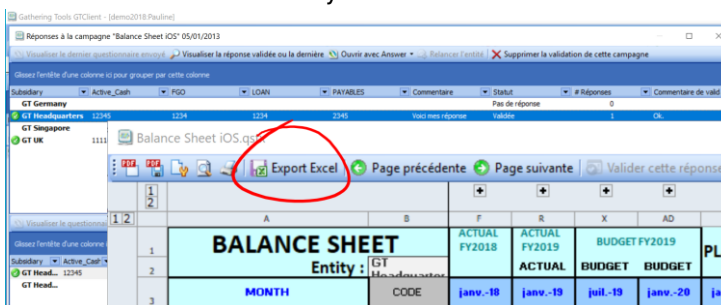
Gathering Tools GTClient - [demo2018:Pauline]

Réponses à la campagne "Balance Sheet iOS" 05/01/2013

Visualiser le dernier questionnaire envoyé | Visualiser la réponse validée ou la dernière | Ouvrir avec Answer | Relancer l'entité | Supprimer la validation de cette campagne

Glissez l'entête d'une colonne ici pour grouper par cette colonne

| Subsidiary | Active_Cash | FGO | LOAN | PAYABLES | Commentaire | Statut | # Réponses | Commentaire de valid |
|---|---|---|---|---|---|---|---|---|
| GT Germany | | | | | | Pas de réponse | 0 | |
| GT Headquarters | 12345 | 1234 | 1234 | 2345 | Voici mes réponse | Validée | 1 | Ok. |
| GT Singapore | | | | | | | | |
| GT UK | 1111 | | | | | | | |

Balance Sheet iOS.qsb

Export Excel | Page précédente | Page suivante | Valider cette répons

Visualiser le questionn

Glissez l'entête d'une colonne i

Subsidiary | Active_Cash

GT Head... 12345

GT Head...

1 2

| | A | B | F | R | X | AD | |
|---|---|---|---|---|---|---|---|
| 1 | BALANCE SHEET | | ACTUAL FY2018 | ACTUAL FY2019 | BUDGET FY2019 | | PL |
| 2 | Entity : | GT Headquarter | | ACTUAL | BUDGET | BUDGET | |
| 3 | MONTH | CODE | janv.-18 | janv.-19 | juil.-19 | janv.-20 | |